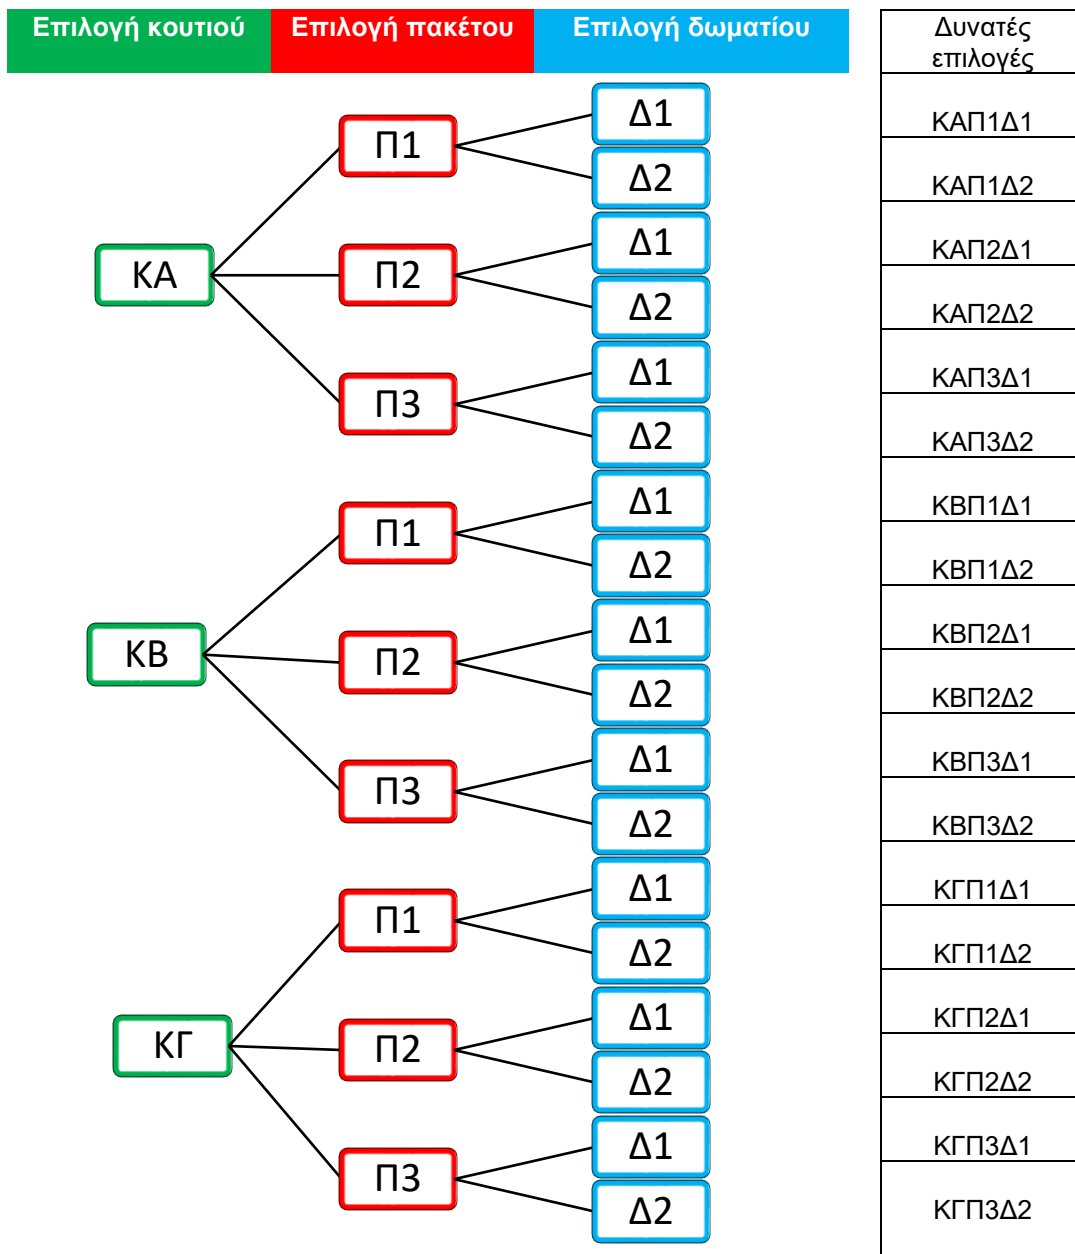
Επιλογή κουτιού | Επιλογή πακέτου | Επιλογή δωματίου

Δυνατές επιλογές

ΚΑ
Π1
Δ1
Δ2
Π2
Δ1
Δ2
Π3
Δ1
Δ2

ΚΒ
Π1
Δ1
Δ2
Π2
Δ1
Δ2
Π3
Δ1
Δ2

ΚΓ
Π1
Δ1
Δ2
Π2
Δ1
Δ2
Π3
Δ1
Δ2

| Δυνατές επιλογές |
|---|
| ΚΑΠ1Δ1 |
| ΚΑΠ1Δ2 |
| ΚΑΠ2Δ1 |
| ΚΑΠ2Δ2 |
| ΚΑΠ3Δ1 |
| ΚΑΠ3Δ2 |
| ΚΒΠ1Δ1 |
| ΚΒΠ1Δ2 |
| ΚΒΠ2Δ1 |
| ΚΒΠ2Δ2 |
| ΚΒΠ3Δ1 |
| ΚΒΠ3Δ2 |
| ΚΓΠ1Δ1 |
| ΚΓΠ1Δ2 |
| ΚΓΠ2Δ1 |
| ΚΓΠ2Δ2 |
| ΚΓΠ3Δ1 |
| ΚΓΠ3Δ2 |